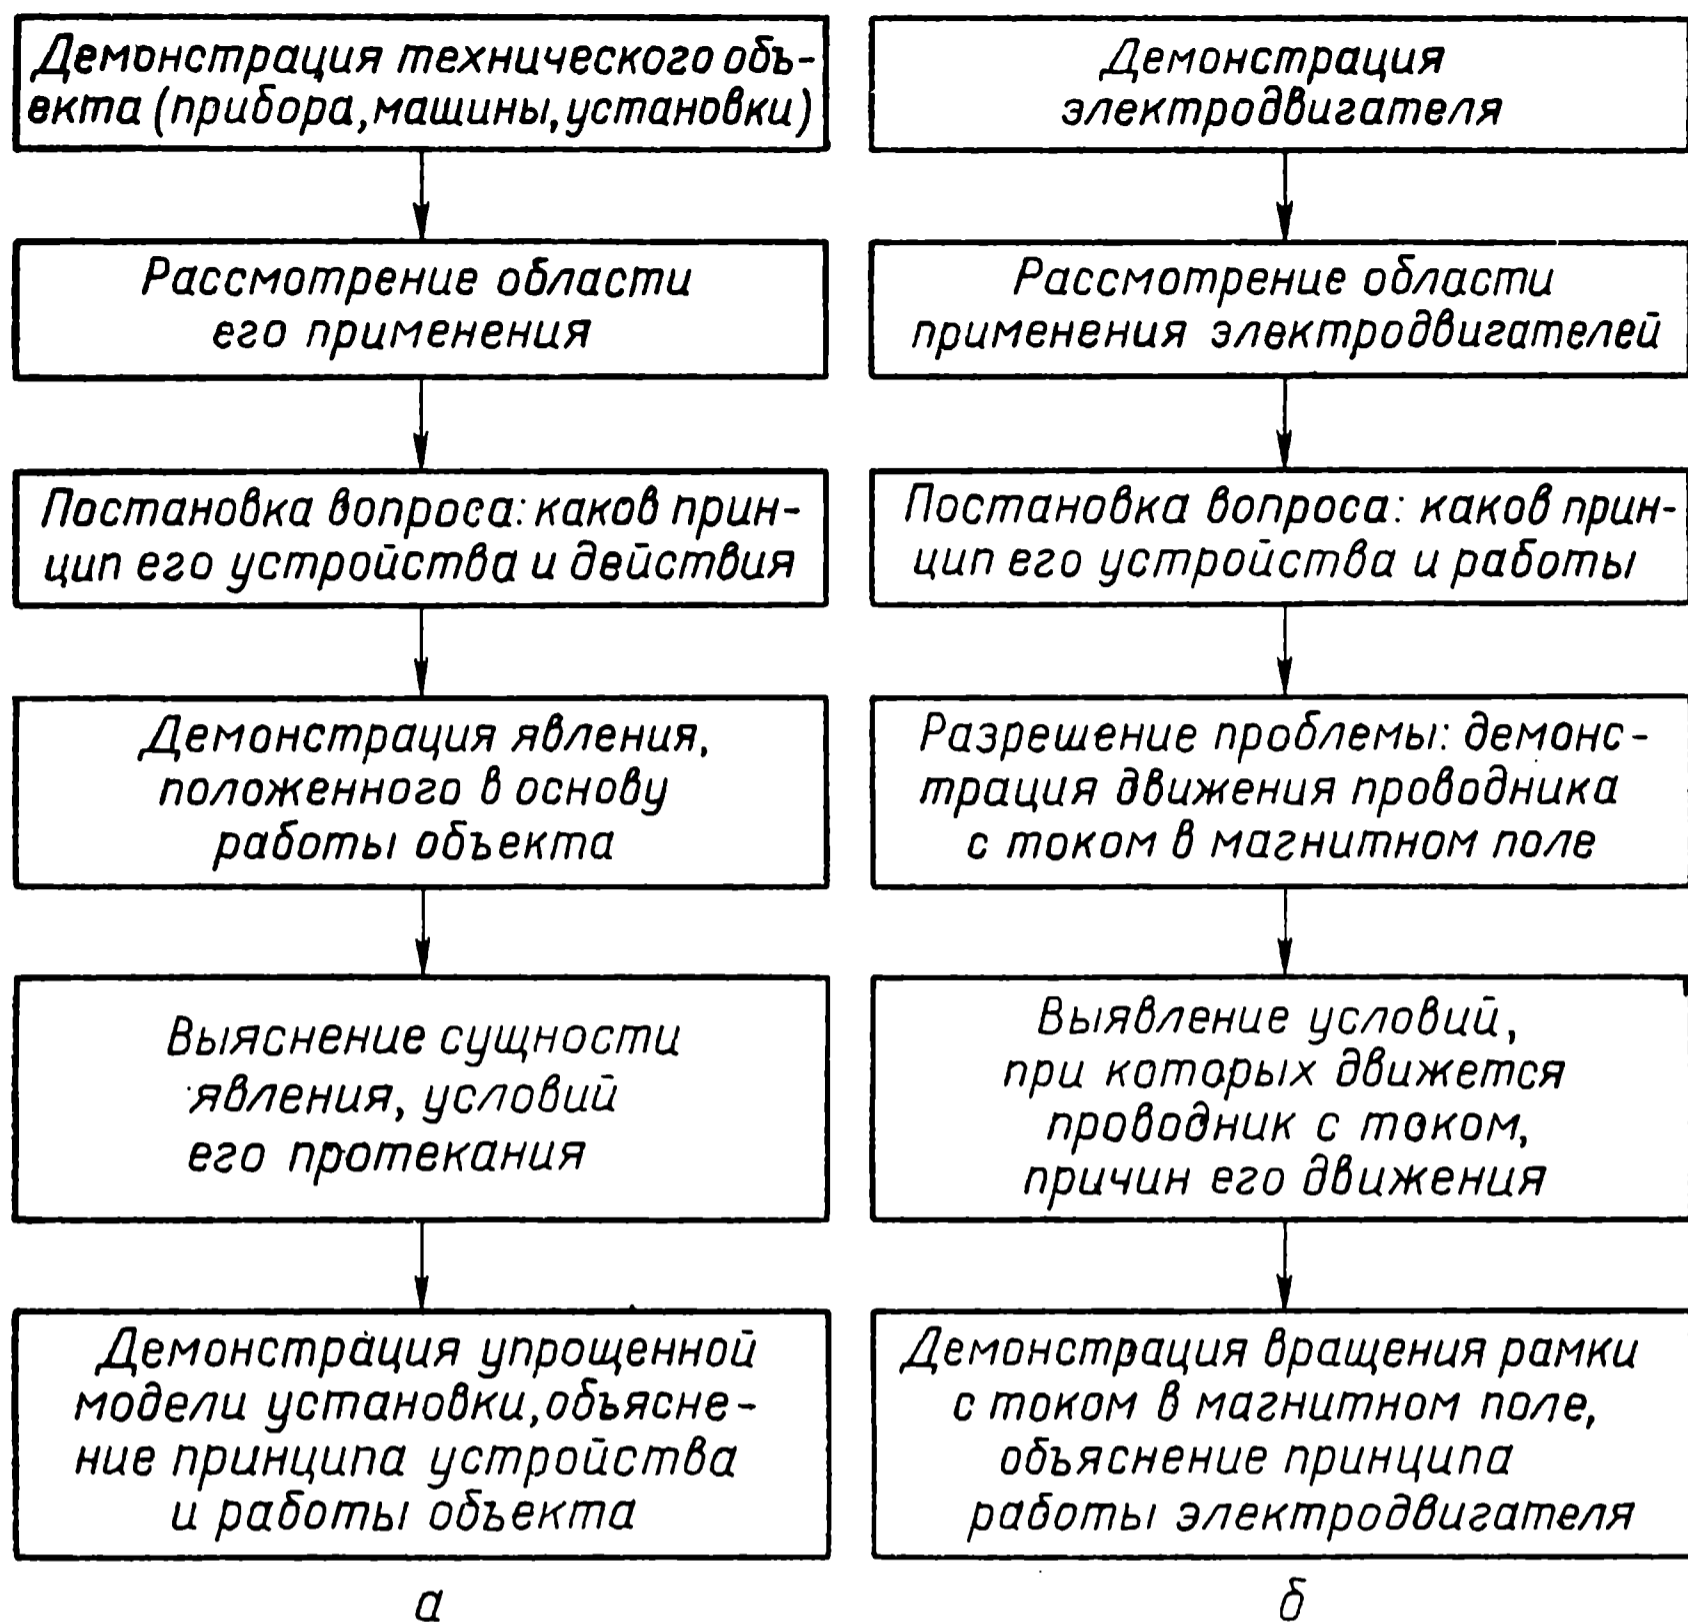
Демонстрация технического объекта (прибора, мащины, установки)

Рассмотрение области его применения

Постановка вопроса: каков принцип его устройства и двйствия

Демонстрация явления, положенного в основу работы объекта

Выяснение сущности явления, условий его протекания

Демонстрация упрощенной модели установки, объяснение принципа устройства и работы объекта

а

Демонстрация электродвигателя

Рассмотрение области применения электродвигателей

Постановка вопроса: каков принцип его устройства и работы

Разрешение проблемы: демонстрация движения проводника с током в магнитном поле

Выявление условий, при которых движется проводник с током, причин его движения

Демонстрация вращения рамки с током в магнитном поле, объяснение принципа работы электродвигателя

б